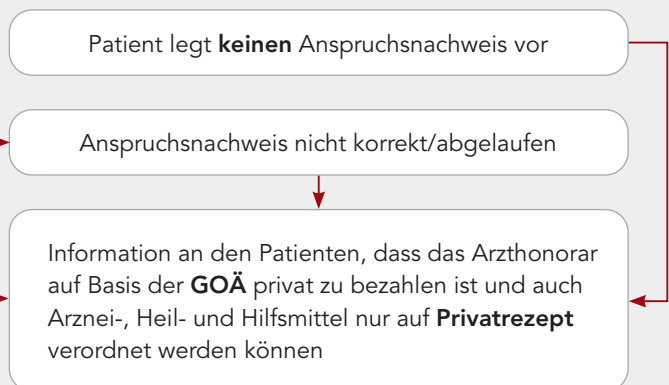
Patient legt **keinen** Anspruchsnachweis vor

Anspruchsnachweis nicht korrekt/abgelaufen

Information an den Patienten, dass das Arzthonorar auf Basis der **GOÄ** privat zu bezahlen ist und auch Arznei-, Heil- und Hilfsmittel nur auf **Privatrezept** verordnet werden können